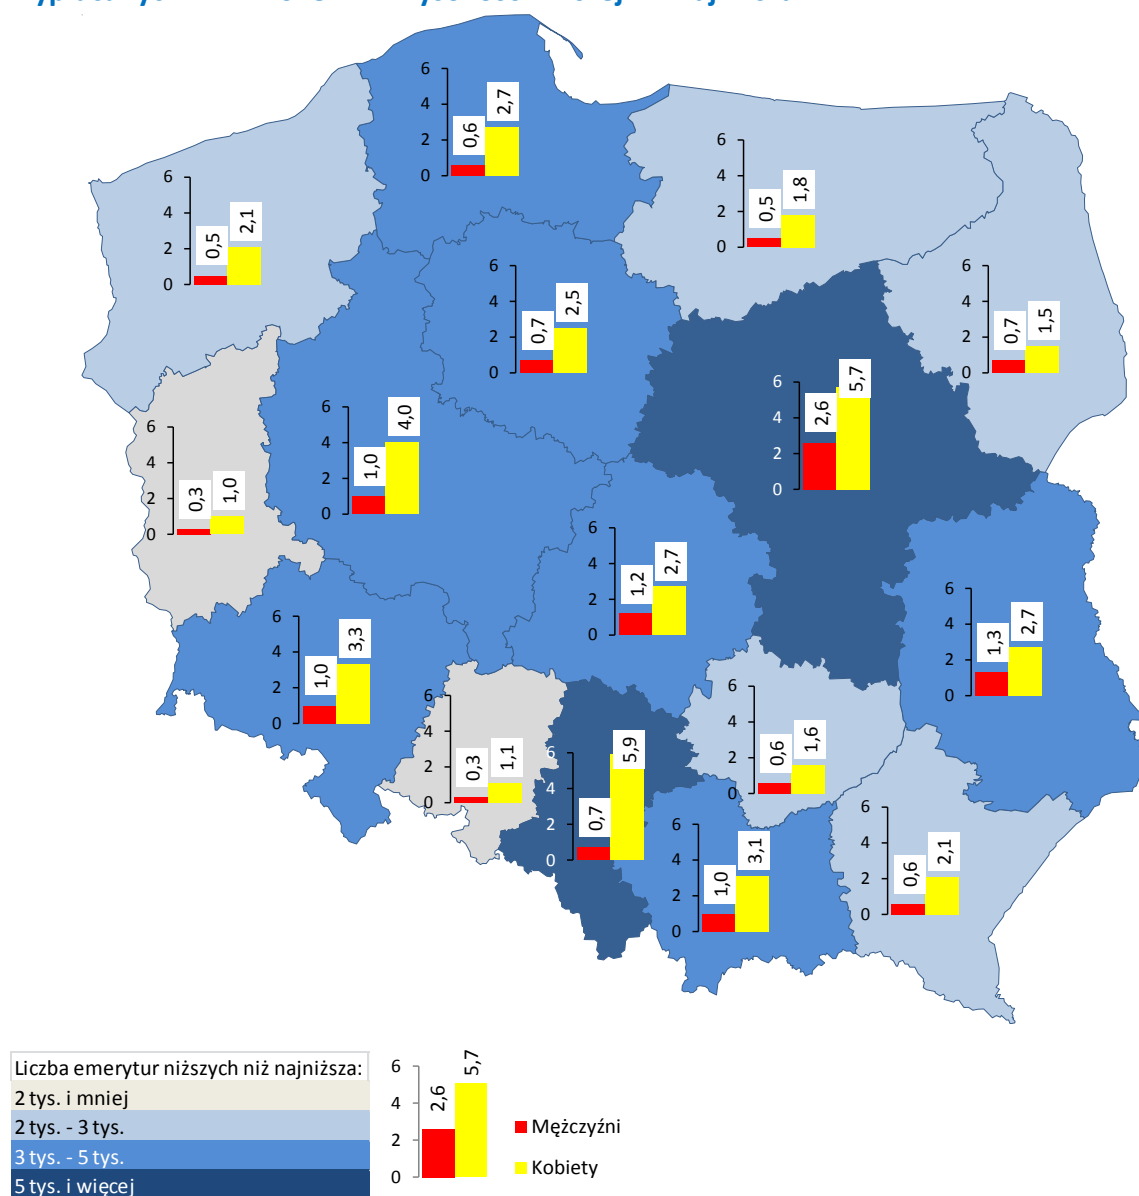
6
4
2
0
0,6
2,7

6
4
2
0
0,5
2,1

6
4
2
0
0,5
1,8

6
4
2
0
0,7
2,5

6
4
2
0
0,7
1,5

6
4
2
0
2,6
5,7

6
4
2
0
1,0
4,0

6
4
2
0
0,3
1,0

6
4
2
0
1,2
2,7

6
4
2
0
1,3
2,7

6
4
2
0
1,0
3,3

6
4
2
0
0,3
1,1

6
4
2
0
0,7
5,9

6
4
2
0
0,6
1,6

6
4
2
0
1,0
3,1

6
4
2
0
0,6
2,1

Liczba emerytur niższych niż najniższa:
2 tys. i mniej
2 tys. - 3 tys.
3 tys. - 5 tys.
5 tys. i więcej

6
4
2
0
2,6
5,7
Mężczyźni
Kobiety